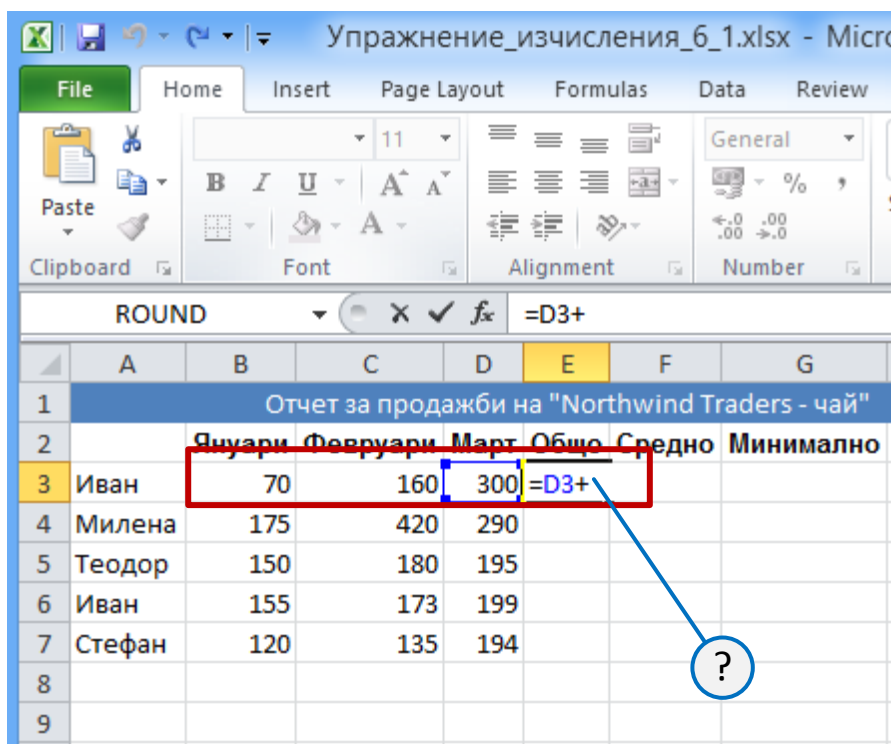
Упражнение_изчисления_6_1.xlsx - Micro

File | Home | Insert | Page Layout | Formulas | Data | Review

Paste

Clipboard | Font | Alignment | Number

11

General

%

B I U A A

ROUND | $f_x$ | =D3+

|   | A | B | C | D | E | F | G |
|---|---|---|---|---|---|---|---|
| 1 | Отчет за продажби на "Northwind Traders - чай" | | | | | | |
| 2 | | Януари | Февруари | Март | Общо | Средно | Минимално |
| 3 | Иван | 70 | 160 | 300 | =D3+ | | |
| 4 | Милена | 175 | 420 | 290 | | | |
| 5 | Теодор | 150 | 180 | 195 | | | |
| 6 | Иван | 155 | 173 | 199 | | | |
| 7 | Стефан | 120 | 135 | 194 | | | |
| 8 | | | | | | | |
| 9 | | | | | | | |

?